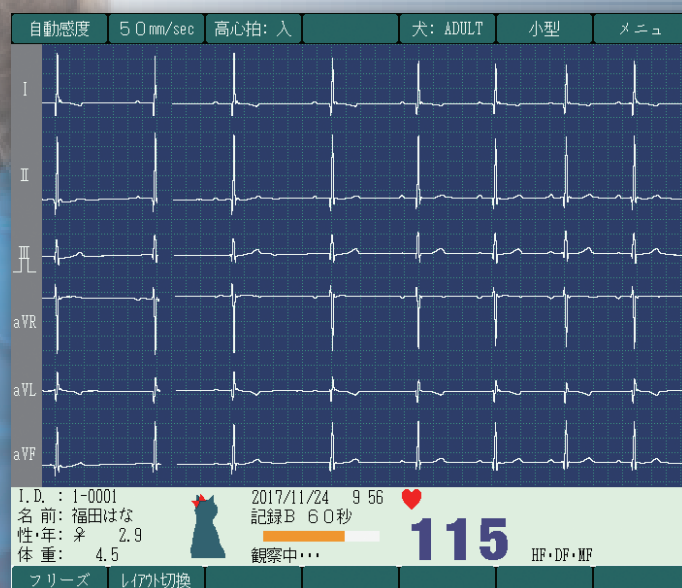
自動感度 | 50mm/sec | 高心拍：入 | | 犬：ADULT | 小型 | メニュ

I

II

III

aVR

aVL

aVF

I.D. ： 1-0001
名 前：福田はな
性・年：♀ 2.9
体 重： 4.5

2017/11/24 9 56
記録B 60秒
観察中･･･

115

HF･DF･MF

フリーズ | レイアウト切換